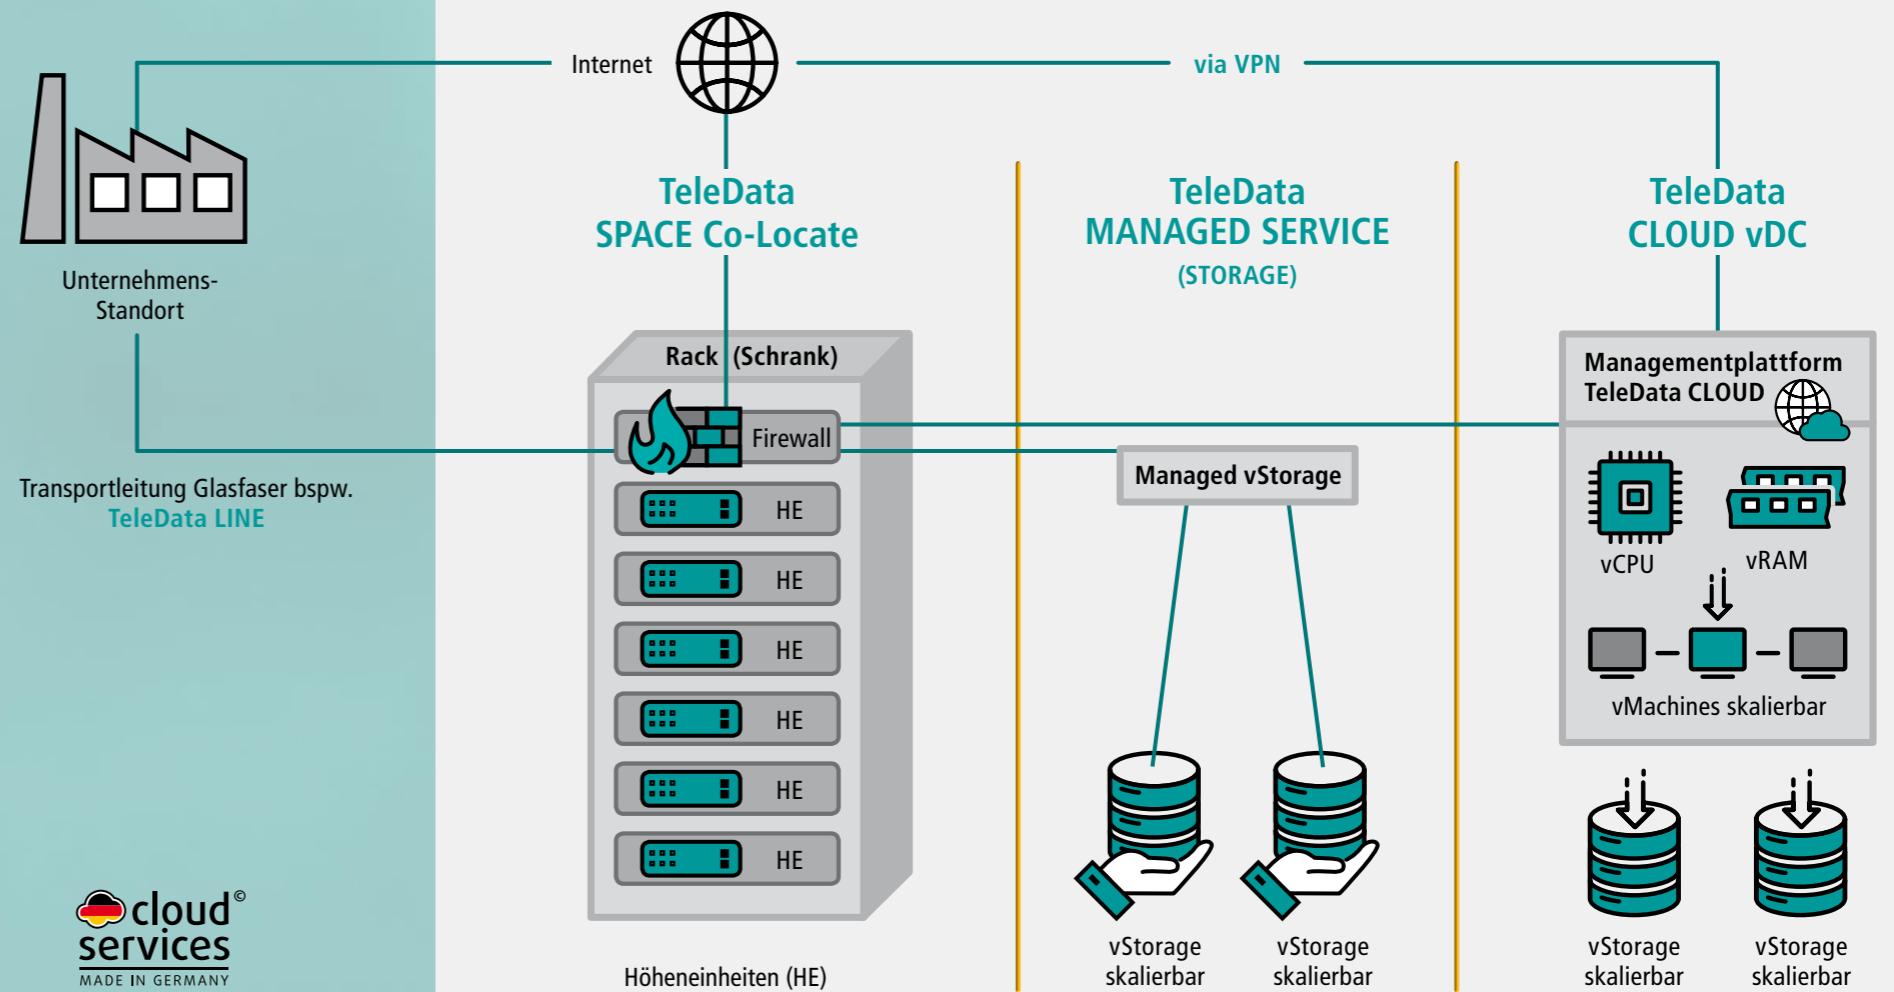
Internet

via VPN

Unternehmens-Standort

Transportleitung Glasfaser bspw.
TeleData LINE

cloud© services
MADE IN GERMANY

TeleData
SPACE Co-Locate

Rack (Schrank)

Firewall

HE

HE

HE

HE

HE

HE

Höheneinheiten (HE)

TeleData
MANAGED SERVICE
(STORAGE)

Managed vStorage

vStorage skalierbar

vStorage skalierbar

TeleData
CLOUD vDC

Managementplattform
TeleData CLOUD

vCPU

vRAM

vMachines skalierbar

vStorage skalierbar

vStorage skalierbar